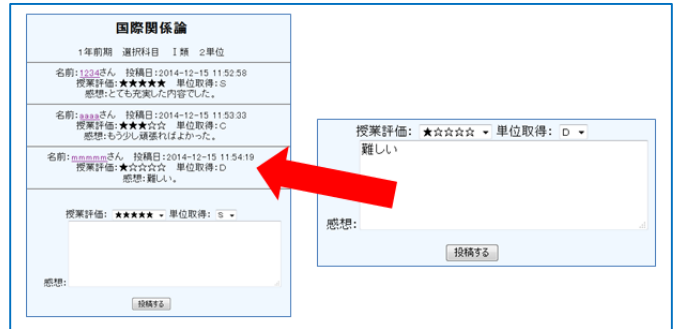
国際関係論

1年前期　選択科目　Ⅰ類　2単位

名前:1234さん　投稿日:2014-12-15 11:52:58
授業評価:★★★★★　単位取得:S
感想:とても充実した内容でした。

名前:aaaaさん　投稿日:2014-12-15 11:53:33
授業評価:★★★☆☆　単位取得:C
感想:もう少し頑張ればよかった。

名前:mmmmmさん　投稿日:2014-12-15 11:54:19
授業評価:★☆☆☆☆　単位取得:D
感想:難しい。

授業評価: ★★★★★　単位取得: S

感想:

投稿する

授業評価: ★☆☆☆☆　単位取得: D

難しい

感想:

投稿する